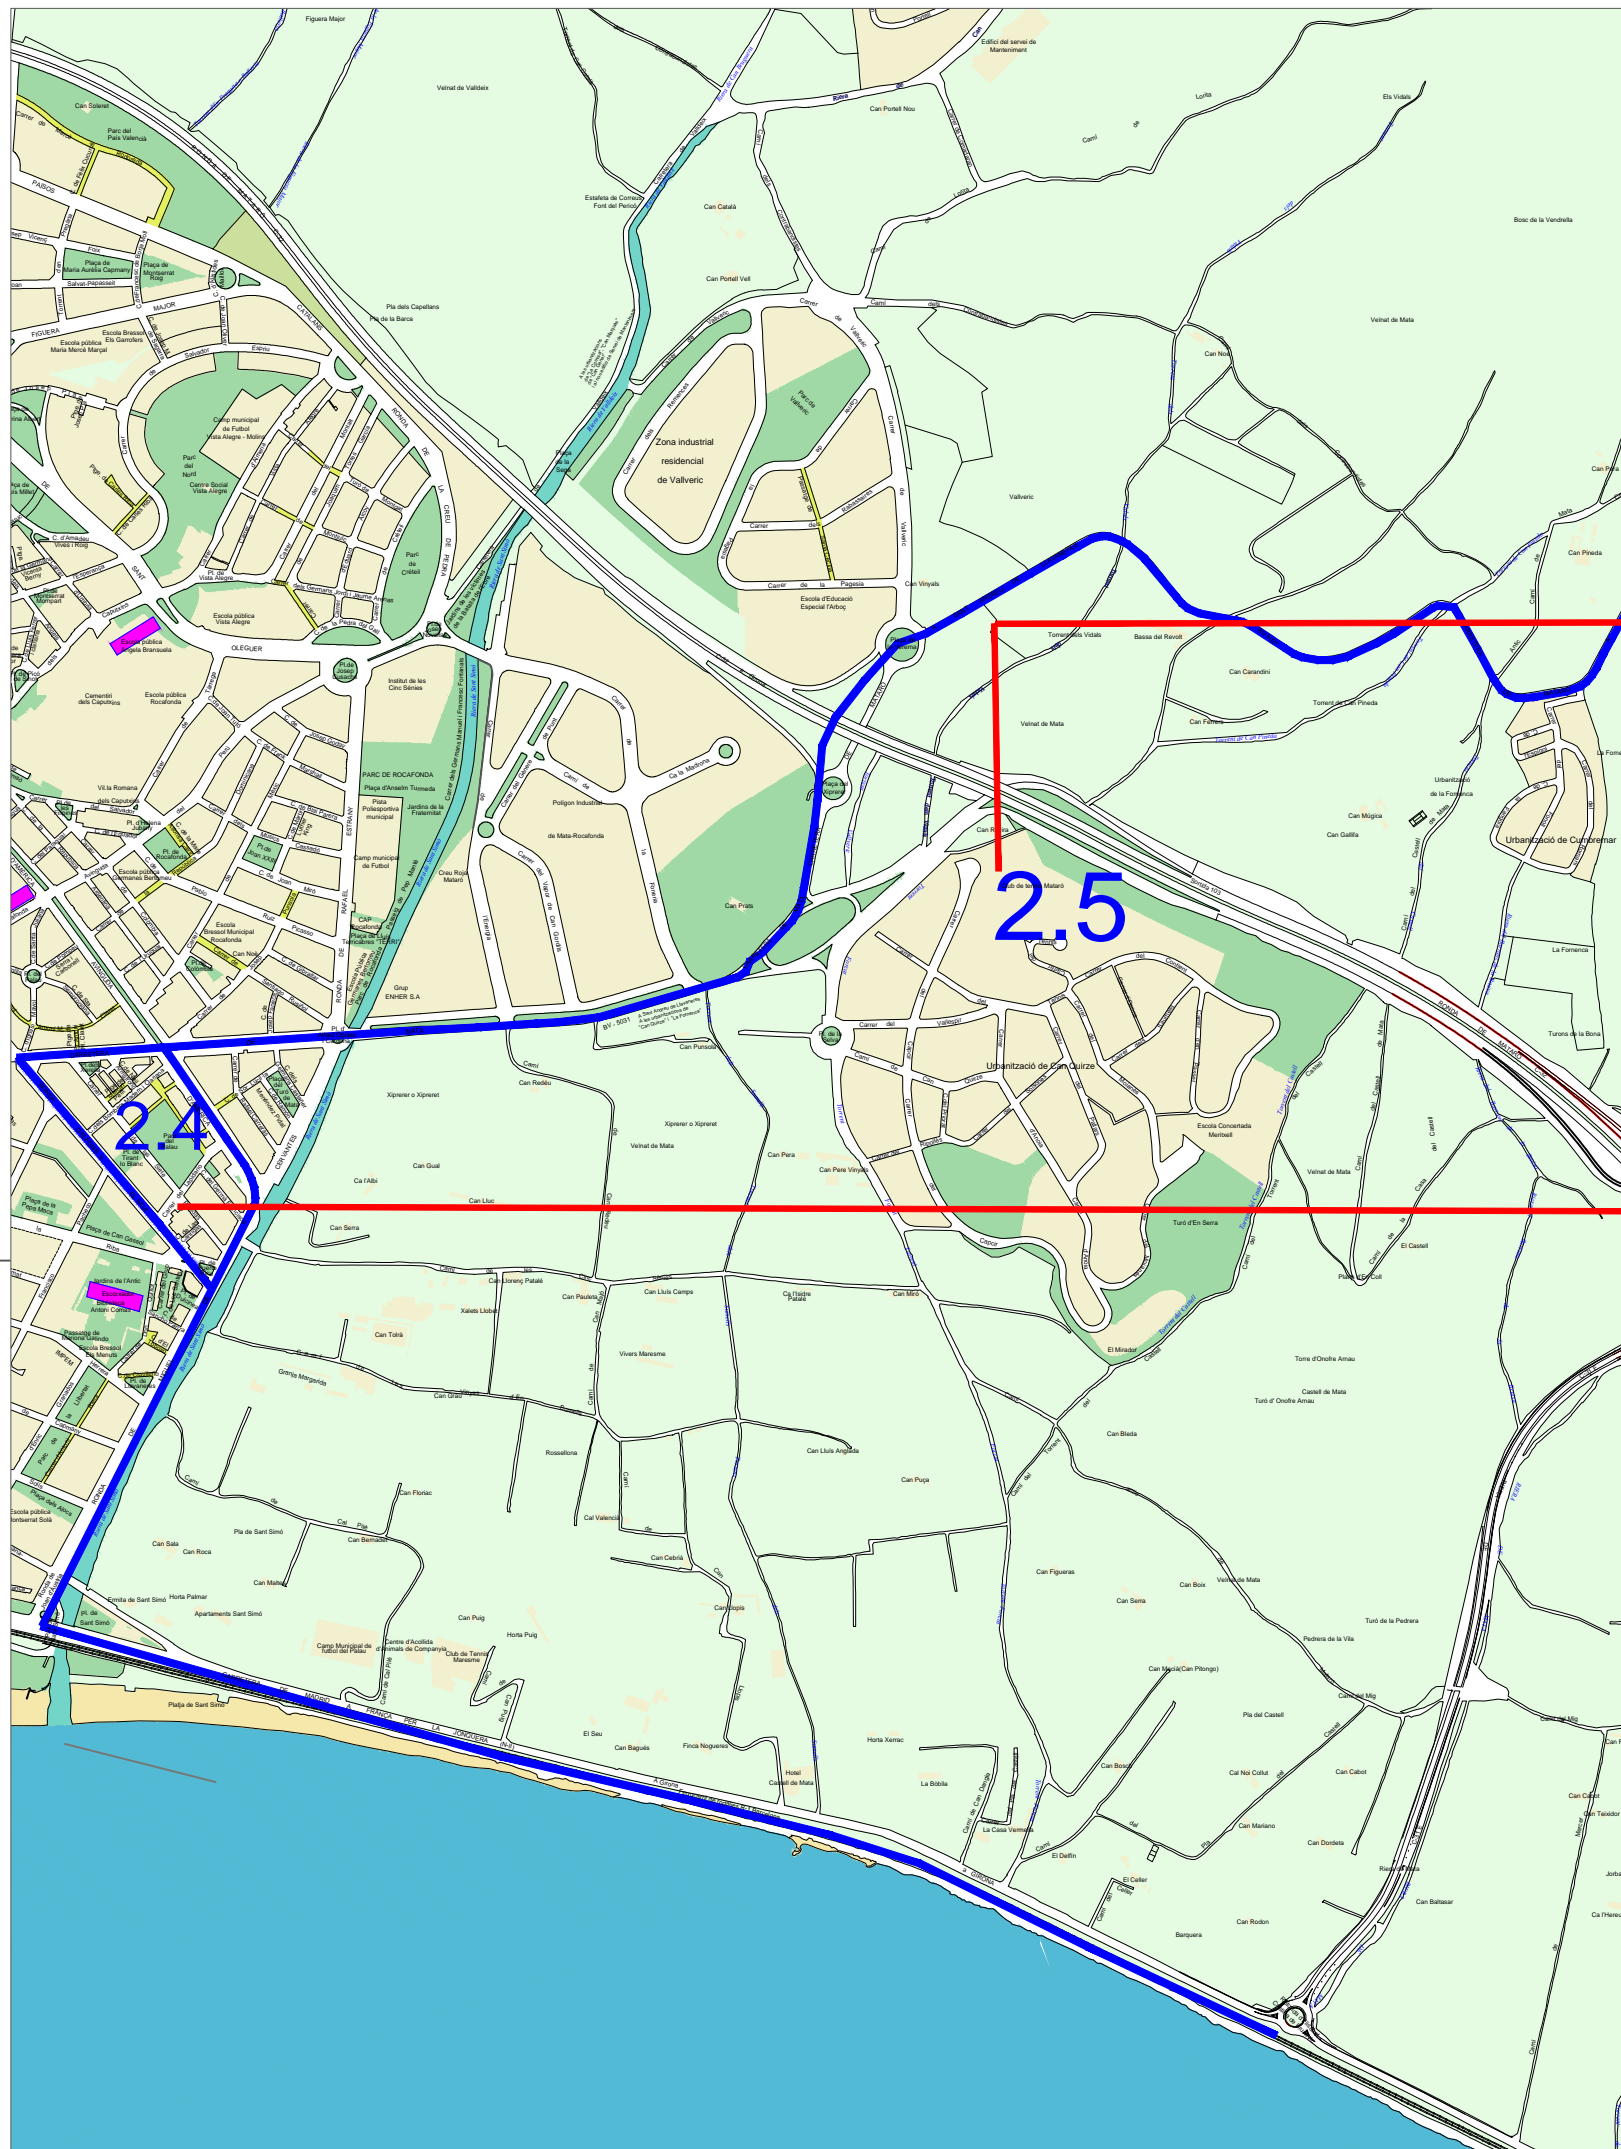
Figuera Major

Veïnat de Valldeix

Edifici del servei de Manteniment

Can Portell Nou

Lorita

Els Vidals

Can Solerel

Parc del País Valencià

Estafeta de Correus Font del Pericó

Can Català

Bosc de la Vendrella

Can Portell Vell

Pla dels Capellans

Pla de la Barca

Veïnat de Mata

Can Noi

Escola Bressol Els Garrofers

Escola pública Maria Mercè Marçal

Camp municipal de Futbol Vista Alegre - Molins

Parc del Nord

Centre Social Vista Alegre

Zona industrial residencial de Vallveric

Vallveric

Can Pineda

Pl. de Vista Alegre

Escola pública Vista Alegre

Escola pública Angela Bransuela

Escola d'Educació Especial l'Arboç

Can Vinyals

Torrent dels Vidals

Bassa del Revolt

Can Carandini

Veïnat de Mata

Torrent de Can Pineda

Can Ferrers

Institut de les Cinc Sènies

Cementiri dels Caputxins

Escola pública Rocafonda

PARC DE ROCAFONDA

Plaça d'Anselm Turmeda

Pista Poliesportiva municipal

Jardins de la Fraternitat

Polígon Industrial de Mata-Rocafonda

Urbanització de la Fornaca

Can Mugica

Can Gallifa

Urbanització de Cumbremar

Vil·la Romana

Camp municipal de Futbol

Creu Roja Mataró

Can Prats

Can Riera

Club de tennis Mataró

2.5

La Fornaca

Escola Bressol Municipal Rocafonda

CAP Rocafonda

Grup ENHER S.A

BV - 5031

Can Punsola

Can Redéu

Urbanització de Can Quirze

Turons de la Bona

Xipreret o Xipreret

Veïnat de Mata

Escola Concertada Meritxell

2.4

Can Pera

Can Pere Vinyals

Veïnat de Mata

Ca l'Albi

Can Gual

Can Lluc

Can Serra

Turó d'En Serra

El Castell

Plaça de Can Gassol

Can Llorenç Pataié

Can Peuleta

Can Lluís Camps

Ca l'Isidre Pataié

Can Miró

Xalets Llobet

Jardins de l'Antic

Escola pública Antoni Comas

Can Tolrà

Vivers Maresme

El Mirador

Torre d'Onofre Arnau

Castell de Mata

Turó d'Onofre Arnau

Granja Margarida

Can Graó

Rossellona

Can Lluís Anglada

Can Bleda

Can Puça

Can Floriac

Cal Valencià

Pla de Sant Simó

Can Sala

Can Roca

Can Bernadet

Can Cebrià

Can Figueras

Can Serra

Can Boix

Veïnat de Mata

Turó de la Pedrera

Pedrera de la Vila

Can Maltes

Ermita de Sant Simó

Horta Palmar

Apartaments Sant Simó

Can Puig

Horta Puig

Camp Municipal de futbol del Palau

Centre d'Acollida d'Animals de Companyia

Club de Tennis Maresme

Can Marcó (Can Pitongo)

Pla del Castell

Platja de Sant Simó

El Seu

Can Bagués

Finca Nogueres

Horta Xerrac

Hotel Castell de Mata

La Bòbila

La Casa Vermella

El Dofí

El Celler

Cal Noi Collut

Can Cabot

Can Mariano

Can Dordeta

Can Baltasar

Can Rodon

Barquera

Rierussa de la Mata